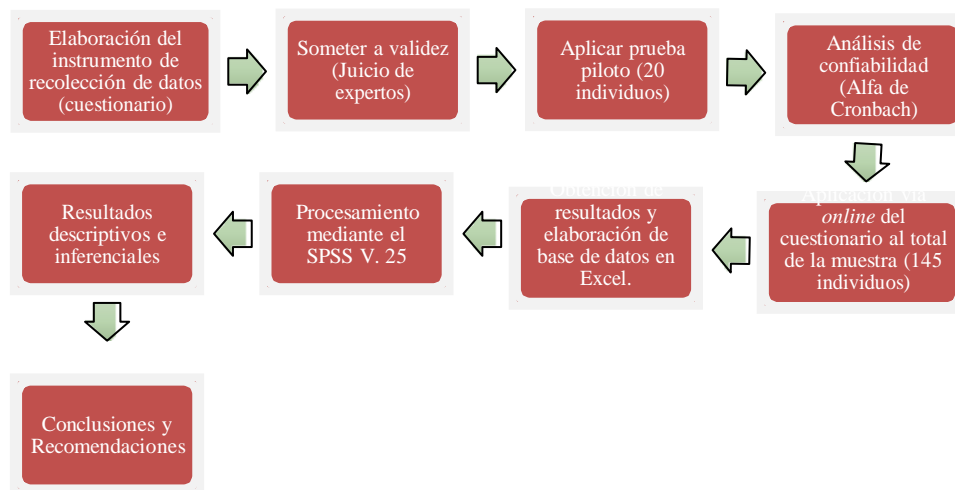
Elaboración del instrumento de recolección de datos (cuestionario)

Someter a validez (Juicio de expertos)

Aplicar prueba piloto (20 individuos)

Análisis de confiabilidad (Alfa de Cronbach)

Aplicación vía *online* del cuestionario al total de la muestra (145 individuos)

Obtención de resultados y elaboración de base de datos en Excel.

Procesamiento mediante el SPSS V. 25

Resultados descriptivos e inferenciales

Conclusiones y Recomendaciones